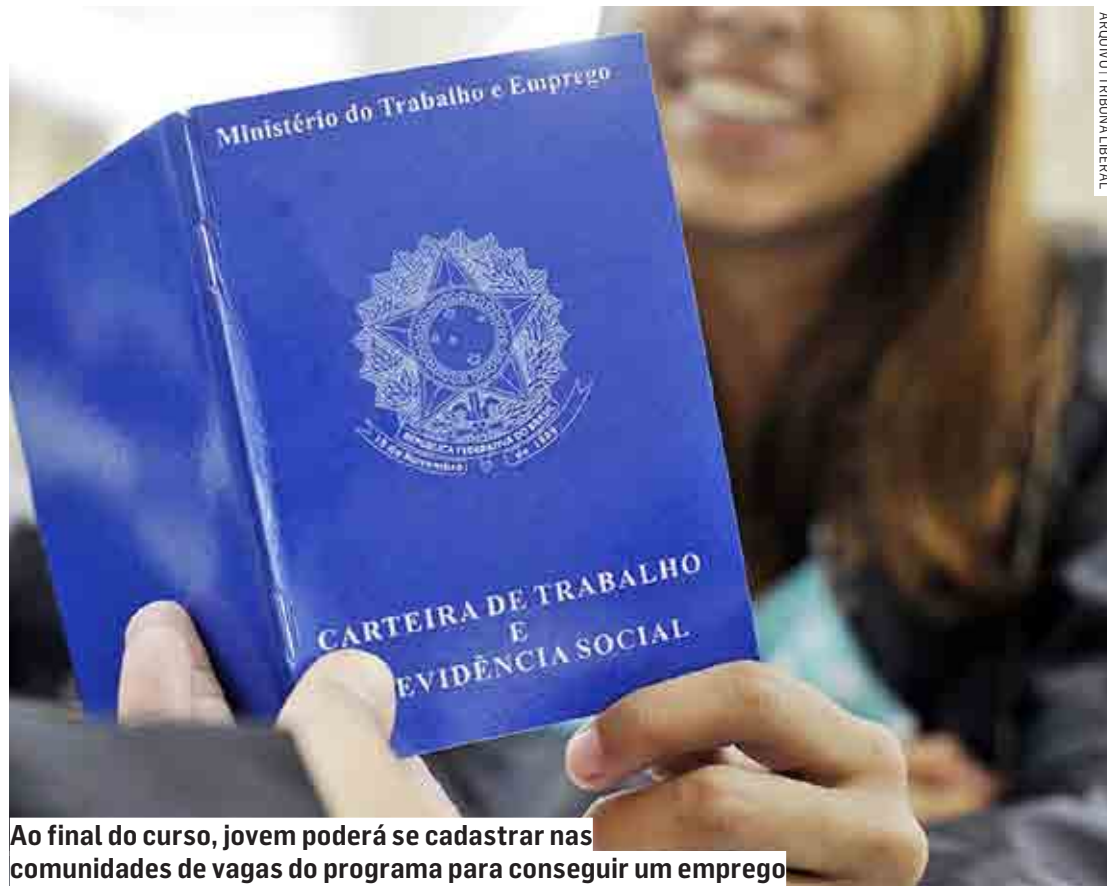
ARQUIVO / TRIBUNA LIBERAL

Ministério do Trabalho e Emprego

REPÚBLICA FEDERATIVA DO BRASIL
15 de Novembro de 1889

CARTEIRA DE TRABALHO
E
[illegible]EVIDÊNCIA SOCIAL

Ao final do curso, jovem poderá se cadastrar nas comunidades de vagas do programa para conseguir um emprego